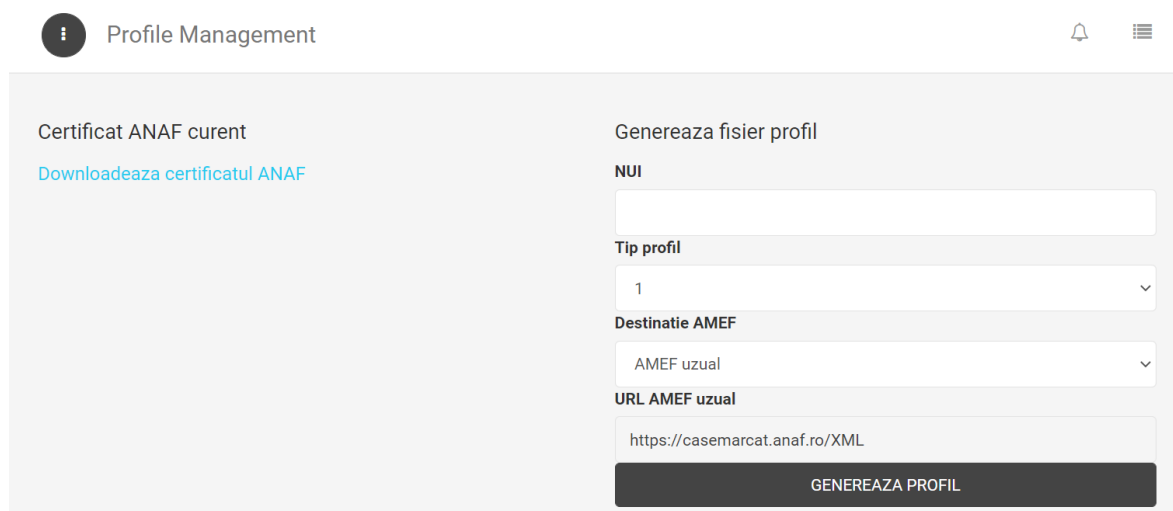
Profile Management

Certificat ANAF curent

Downloadeaza certificatul ANAF

Genereaza fisier profil

NUI

Tip profil

1

Destinatie AMEF

AMEF uzual

URL AMEF uzual

https://casemarcat.anaf.ro/XML

GENEREAZA PROFIL